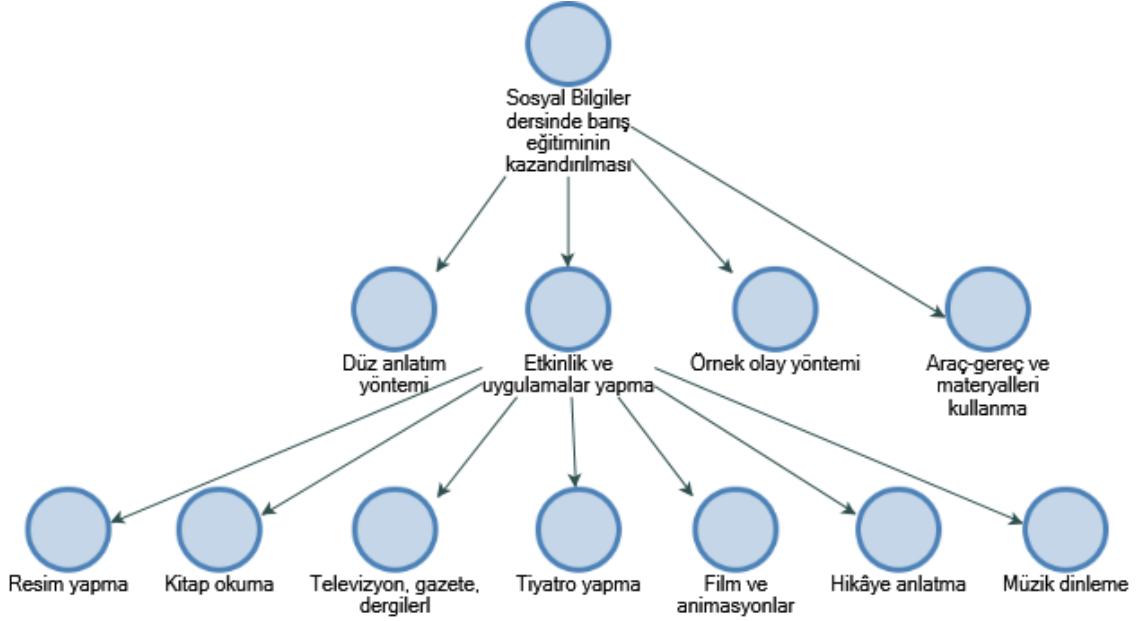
Sosyal Bilgiler dersinde barış eğitiminin kazandırılması

Düz anlatım yöntemi

Etkinlik ve uygulamalar yapma

Örnek olay yöntemi

Araç-gereç ve materyalleri kullanma

Resim yapma

Kitap okuma

Televizyon, gazete, dergilerl

Tiyatro yapma

Film ve animasyonlar

Hikâye anlatma

Müzik dinleme